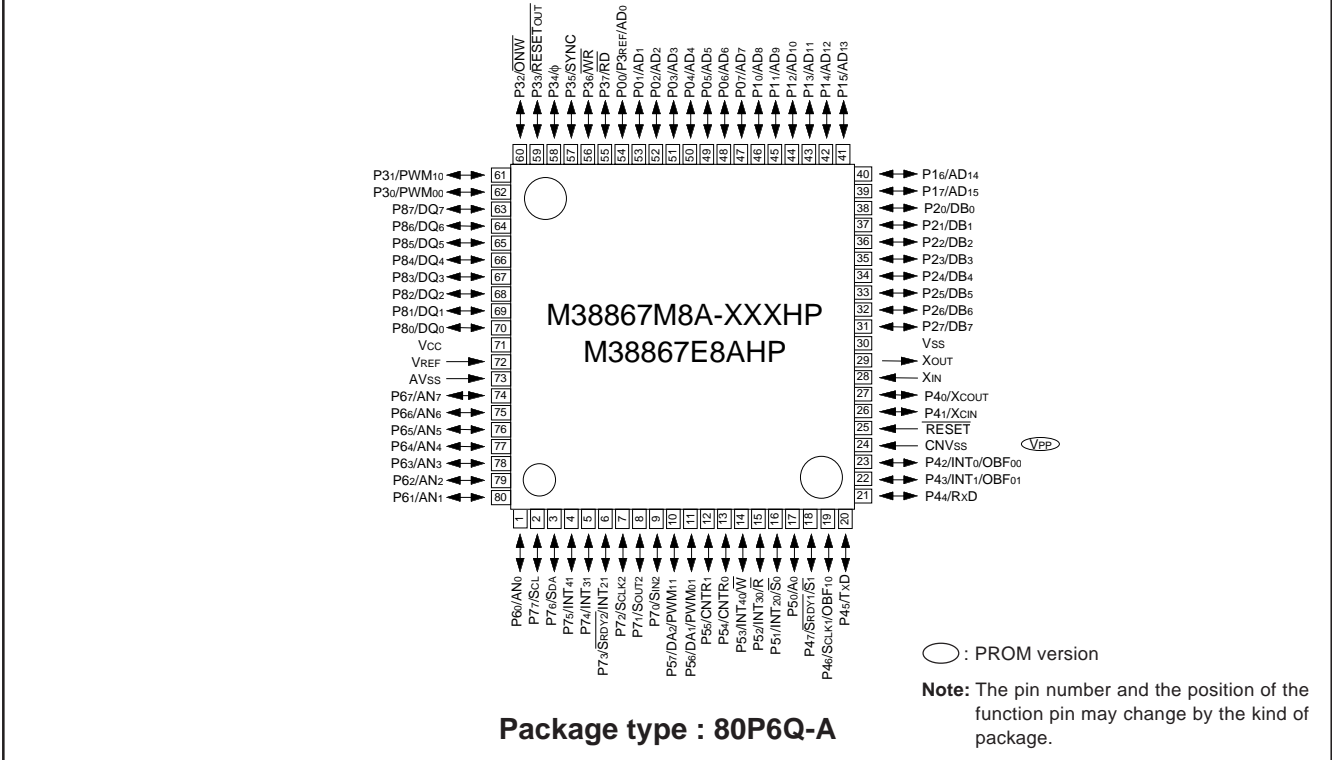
P3$_2$/$\overline{ONW}$
P3$_3$/$\overline{RESET}_{OUT}$
P3$_4$/$\phi$
P3$_5$/SYNC
P3$_6$/$\overline{WR}$
P3$_7$/$\overline{RD}$
P0$_0$/P3$_{REF}$/AD$_0$
P0$_1$/AD$_1$
P0$_2$/AD$_2$
P0$_3$/AD$_3$
P0$_4$/AD$_4$
P0$_5$/AD$_5$
P0$_6$/AD$_6$
P0$_7$/AD$_7$
P1$_0$/AD$_8$
P1$_1$/AD$_9$
P1$_2$/AD$_{10}$
P1$_3$/AD$_{11}$
P1$_4$/AD$_{12}$
P1$_5$/AD$_{13}$

60 59 58 57 56 55 54 53 52 51 50 49 48 47 46 45 44 43 42 41

P3$_1$/PWM$_{10}$ 61
P3$_0$/PWM$_{00}$ 62
P8$_7$/DQ$_7$ 63
P8$_6$/DQ$_6$ 64
P8$_5$/DQ$_5$ 65
P8$_4$/DQ$_4$ 66
P8$_3$/DQ$_3$ 67
P8$_2$/DQ$_2$ 68
P8$_1$/DQ$_1$ 69
P8$_0$/DQ$_0$ 70
V$_{CC}$ 71
V$_{REF}$ 72
AV$_{SS}$ 73
P6$_7$/AN$_7$ 74
P6$_6$/AN$_6$ 75
P6$_5$/AN$_5$ 76
P6$_4$/AN$_4$ 77
P6$_3$/AN$_3$ 78
P6$_2$/AN$_2$ 79
P6$_1$/AN$_1$ 80

M38867M8A-XXXHP
M38867E8AHP

40 P1$_6$/AD$_{14}$
39 P1$_7$/AD$_{15}$
38 P2$_0$/DB$_0$
37 P2$_1$/DB$_1$
36 P2$_2$/DB$_2$
35 P2$_3$/DB$_3$
34 P2$_4$/DB$_4$
33 P2$_5$/DB$_5$
32 P2$_6$/DB$_6$
31 P2$_7$/DB$_7$
30 V$_{SS}$
29 X$_{OUT}$
28 X$_{IN}$
27 P4$_0$/X$_{COUT}$
26 P4$_1$/X$_{CIN}$
25 $\overline{RESET}$
24 CNV$_{SS}$ V$_{PP}$
23 P4$_2$/INT$_0$/OBF$_{00}$
22 P4$_3$/INT$_1$/OBF$_{01}$
21 P4$_4$/RxD

1 2 3 4 5 6 7 8 9 10 11 12 13 14 15 16 17 18 19 20

P6$_0$/AN$_0$
P7$_7$/S$_{CL}$
P7$_6$/S$_{DA}$
P7$_5$/INT$_{41}$
P7$_4$/INT$_{31}$
P7$_3$/$\overline{S_{RDY2}}$/INT$_{21}$
P7$_2$/S$_{CLK2}$
P7$_1$/S$_{OUT2}$
P7$_0$/S$_{IN2}$
P5$_7$/DA$_2$/PWM$_{11}$
P5$_6$/DA$_1$/PWM$_{01}$
P5$_5$/CNTR$_1$
P5$_4$/CNTR$_0$
P5$_3$/INT$_{40}$/$\overline{W}$
P5$_2$/INT$_{30}$/$\overline{R}$
P5$_1$/INT$_{20}$/$\overline{S_0}$
P5$_0$/A$_0$
P4$_7$/$\overline{S_{RDY1}}$/$\overline{S_1}$
P4$_6$/S$_{CLK1}$/OBF$_{10}$
P4$_5$/TxD

: PROM version

Note: The pin number and the position of the function pin may change by the kind of package.

Package type : 80P6Q-A